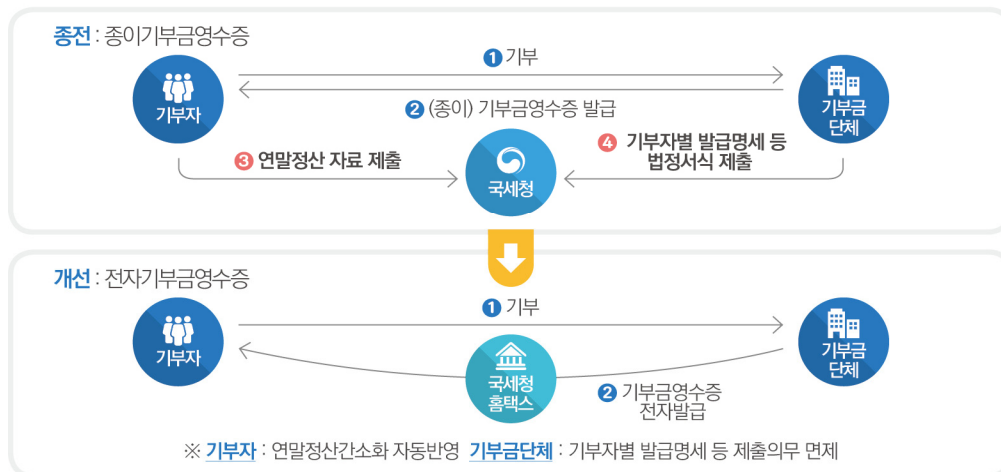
종전 : 종이기부금영수증

1 기부

기부자

기부금 단체

2 (종이) 기부금영수증 발급

3 연말정산 자료 제출

국세청

4 기부자별 발급명세 등 법정서식 제출

개선 : 전자기부금영수증

1 기부

기부자

기부금 단체

국세청 홈택스

2 기부금영수증 전자발급

※ 기부자 : 연말정산간소화 자동반영 기부금단체 : 기부자별 발급명세 등 제출의무 면제